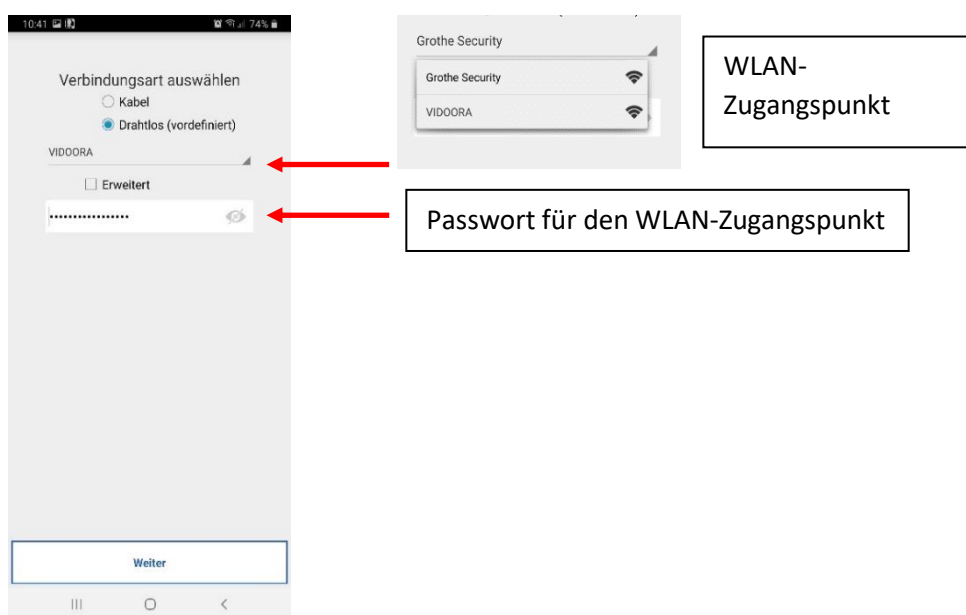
10:41 74%

Verbindungsart auswählen

Kabel

Drahtlos (vordefiniert)

VIDOORA

Erweitert

•••••••••••••••••

Weiter

Grothe Security

Grothe Security

VIDOORA

WLAN-Zugangspunkt

Passwort für den WLAN-Zugangspunkt